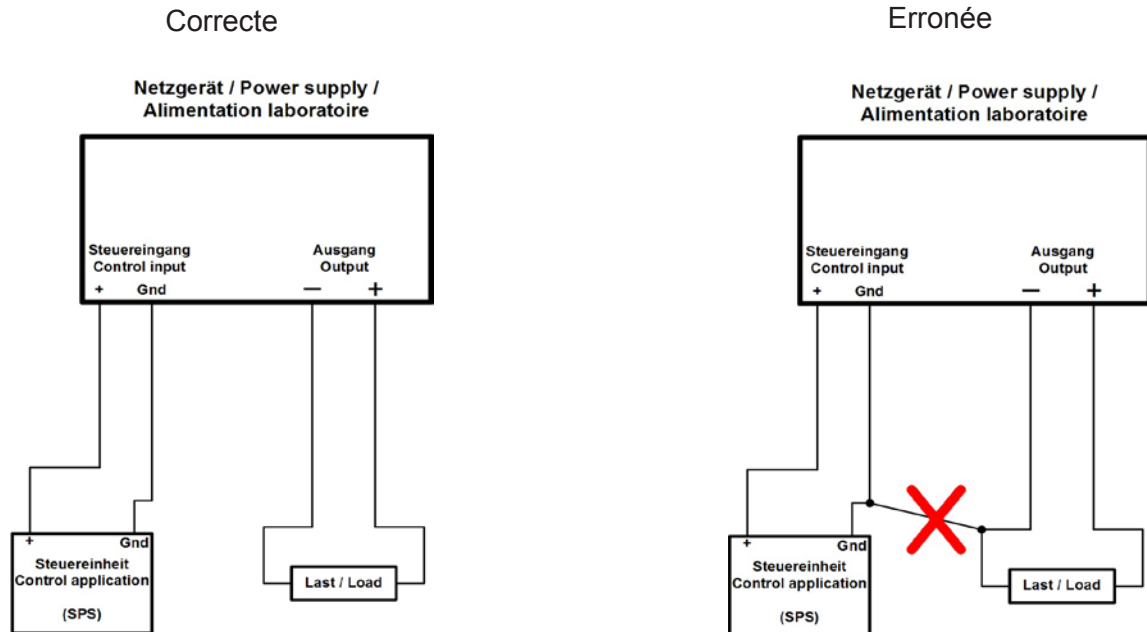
Correcte

Netzgerät / Power supply / Alimentation laboratoire

Steuereingang
Control input
+ Gnd

Ausgang
Output
— +

+ Gnd
Steuereinheit
Control application
(SPS)

Last / Load

Erronée

Netzgerät / Power supply / Alimentation laboratoire

Steuereingang
Control input
+ Gnd

Ausgang
Output
— +

+ Gnd
Steuereinheit
Control application
(SPS)

Last / Load